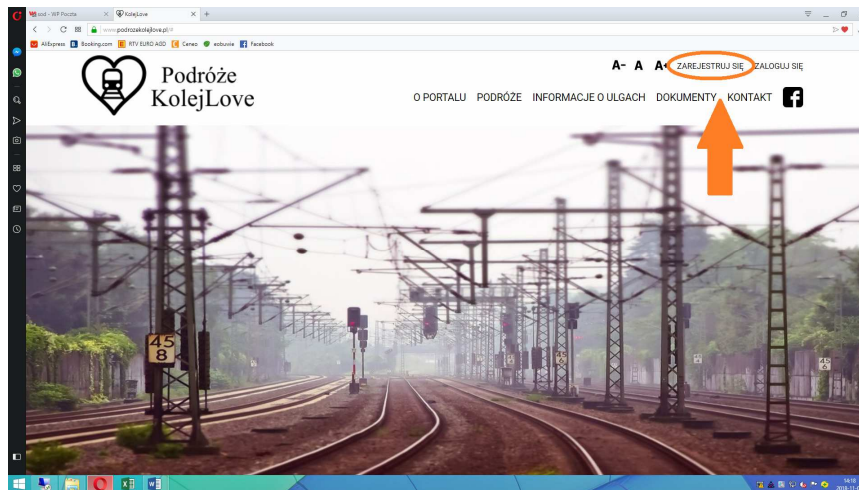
ood - WP Poczta
KolejLove
www.podrozekolejlove.pl/#
AliExpress
Booking.com
RTV EURO AGD
Ceneo
eobuwie
Facebook

Podróże KolejLove

A- A A+ ZAREJESTRUJ SIĘ ZALOGUJ SIĘ

O PORTALU PODRÓŻE INFORMACJE O ULGACH DOKUMENTY KONTAKT

45
8

14:18
2018-11-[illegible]